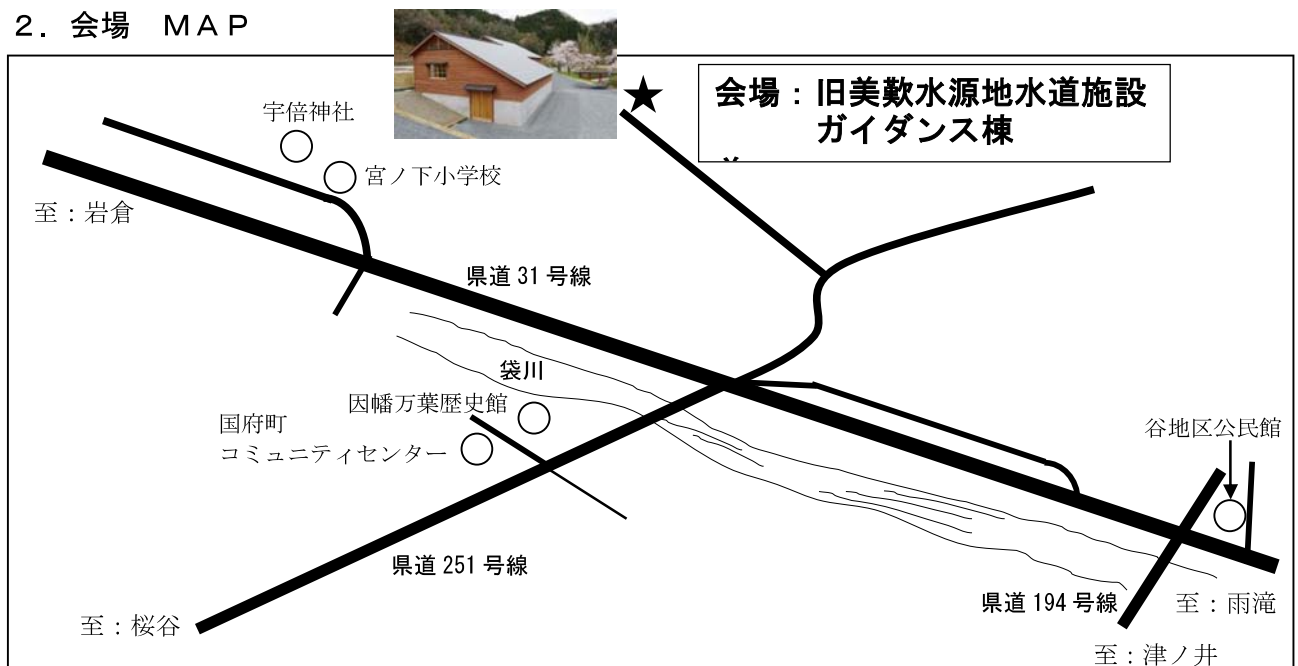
2．会場　MAP

会場：旧美歎水源地水道施設
ガイダンス棟

宇倍神社

宮ノ下小学校

至：岩倉

県道 31 号線

袋川

因幡万葉歴史館

国府町
コミュニティセンター

谷地区公民館

県道 251 号線

県道 194 号線

至：雨滝

至：桜谷

至：津ノ井